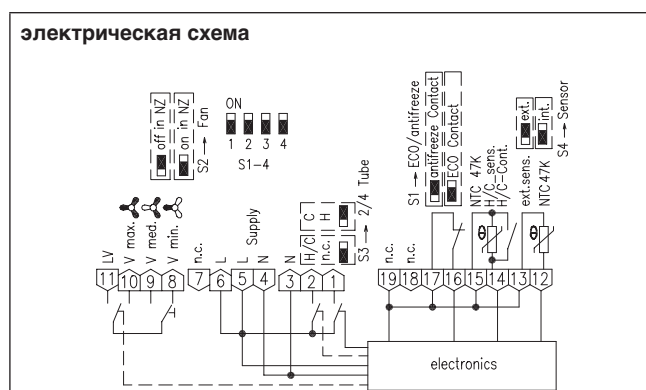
электрическая схема

off in NZ
on in NZ
S2 → Fan

ON
1 2 3 4
S1-4

LV
V max.
V med.
V min.
n.c.
L
L
Supply
N
N
H/C
C
n.c.
H
S3 → 2/4 Tube

11 10 9 8 7 6 5 4 3 2 1

S1 → ECO/antifreeze
antifreeze Contact
ECO Contact
n.c.
n.c.
NTC 47K
H/C-sens.
H/C-Cont.
ext.sens.
NTC 47K
ext.
int.
S4 → Sensor

19 18 17 16 15 14 13 12

electronics